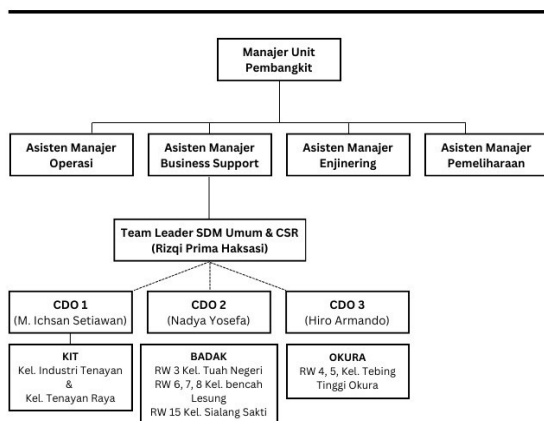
Manajer Unit Pembangkit

Asisten Manajer Operasi

Asisten Manajer Business Support

Asisten Manajer Enjinering

Asisten Manajer Pemeliharaan

Team Leader SDM Umum & CSR (Rizqi Prima Haksasi)

CDO 1 (M. Ichsan Setiawan)

CDO 2 (Nadya Yosefa)

CDO 3 (Hiro Armando)

KIT
Kel. Industri Tenayan & Kel. Tenayan Raya

BADAK
RW 3 Kel. Tuah Negeri
RW 6, 7, 8 Kel. bencah Lesung
RW 15 Kel. Sialang Sakti

OKURA
RW 4, 5, Kel. Tebing Tinggi Okura